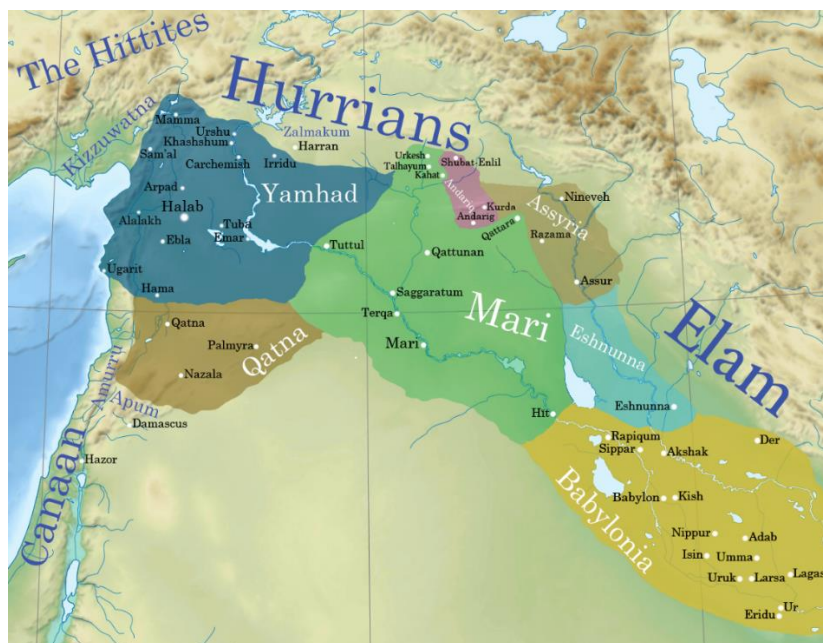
The Hittites
Hurrians
Kizzuwatna
Mamma
Urshu
Khashshum
Sam'al
Carchemish
Zalmakum
Harran
Irridu
Urkesh
Talhayum
Kahat
Shubat-Enlil
Andariq
Kurda
Andarig
Qattara
Nineveh
Assyria
Razama
Assur
Yamhad
Arpad
Halab
Alalakh
Ebla
Tuba
Emar
Tuttul
Qattunan
Ugarit
Hama
Saggaratum
Terqa
Mari
Mari
Eshnunna
Elam
Qatna
Palmyra
Nazala
Qatna
Amurru
Apum
Damascus
Hit
Eshnunna
Rapiqum
Sippar
Akshak
Der
Hazor
Canaan
Babylonia
Babylon
Kish
Nippur
Adab
Isin
Umma
Uruk
Larsa
Lagas
Ur
Eridu